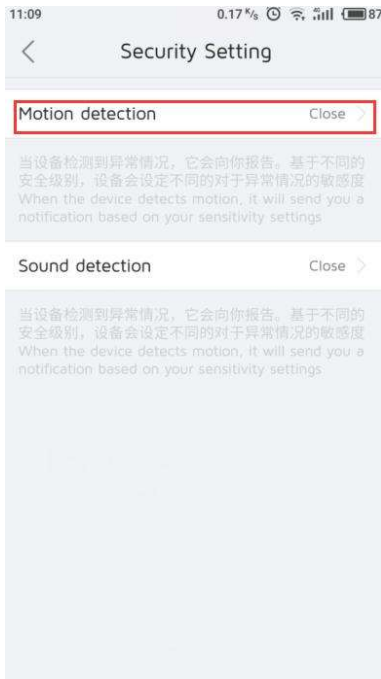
11:09 0.17 K/s 87

Security Setting

Motion detection Close

当设备检测到异常情况，它会向你报告。基于不同的安全级别，设备会设定不同的对于异常情况的敏感度
When the device detects motion, it will send you a notification based on your sensitivity settings

Sound detection Close

当设备检测到异常情况，它会向你报告。基于不同的安全级别，设备会设定不同的对于异常情况的敏感度
When the device detects motion, it will send you a notification based on your sensitivity settings